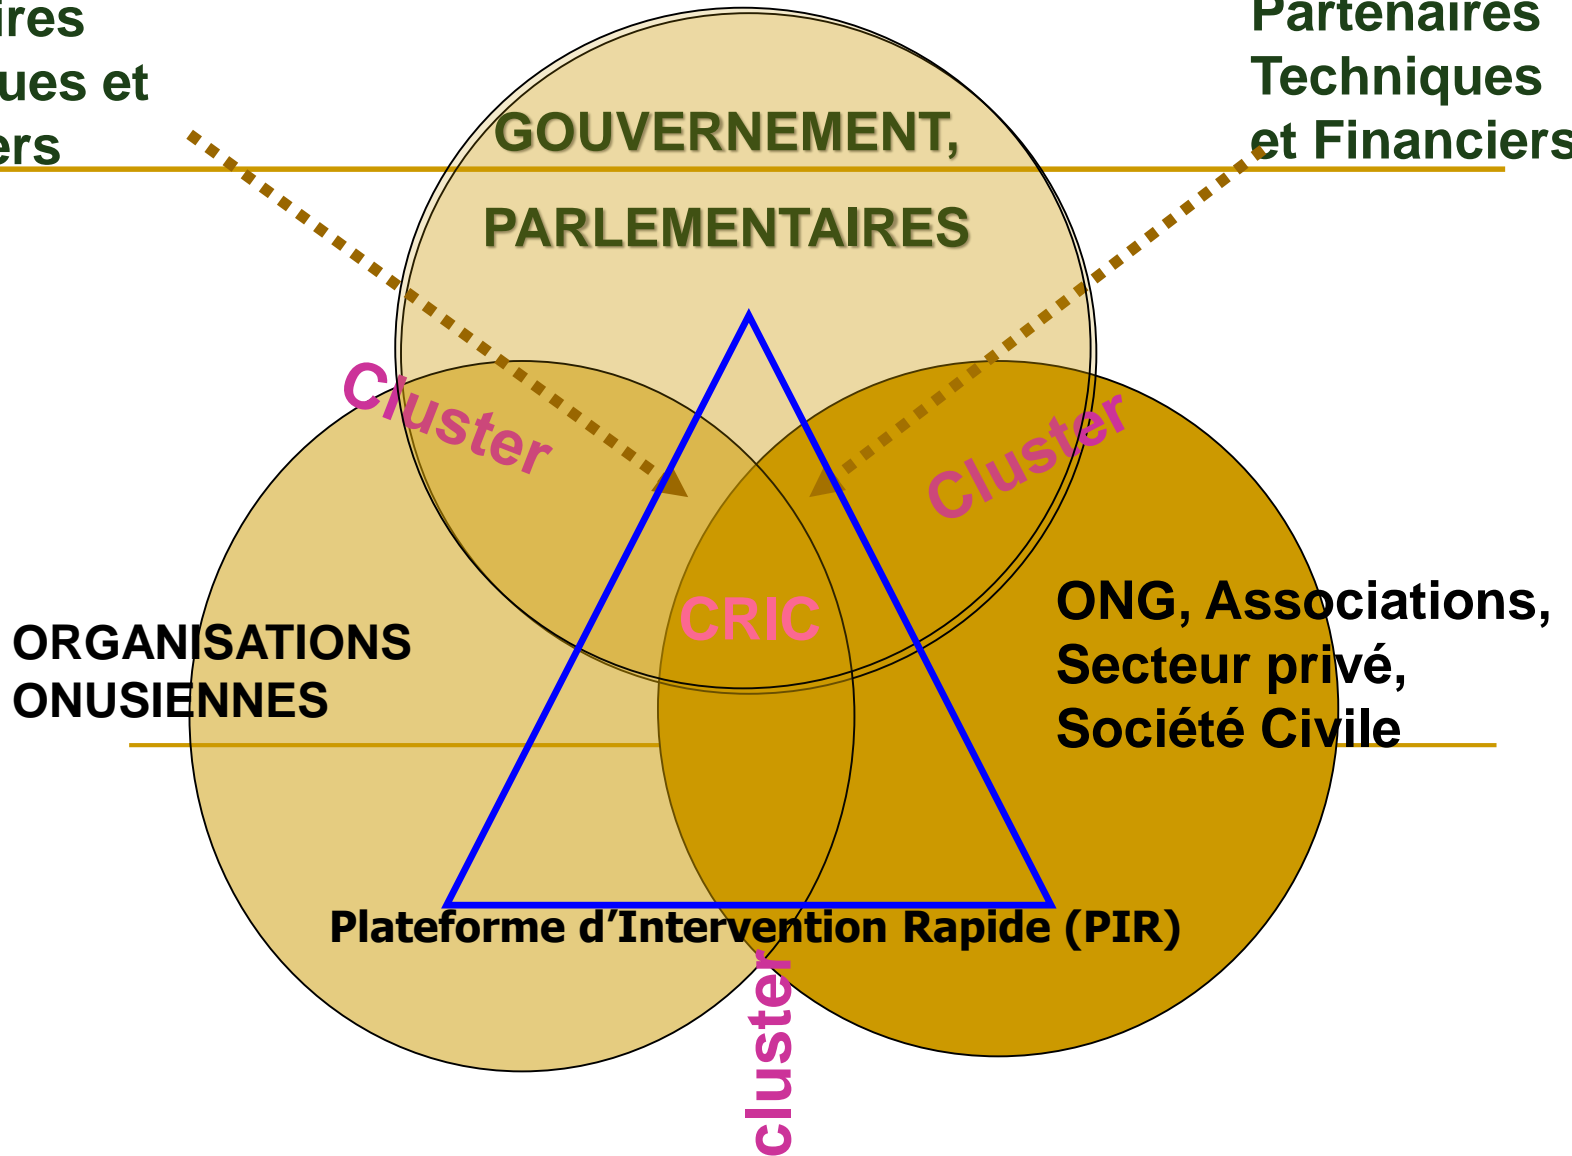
ires
ues et
ers

Partenaires
Techniques
et Financiers

GOUVERNEMENT,
PARLEMENTAIRES

Cluster

Cluster

CRIC

ORGANISATIONS
ONUSIENNES

ONG, Associations,
Secteur privé,
Société Civile

Plateforme d'Intervention Rapide (PIR)

cluster